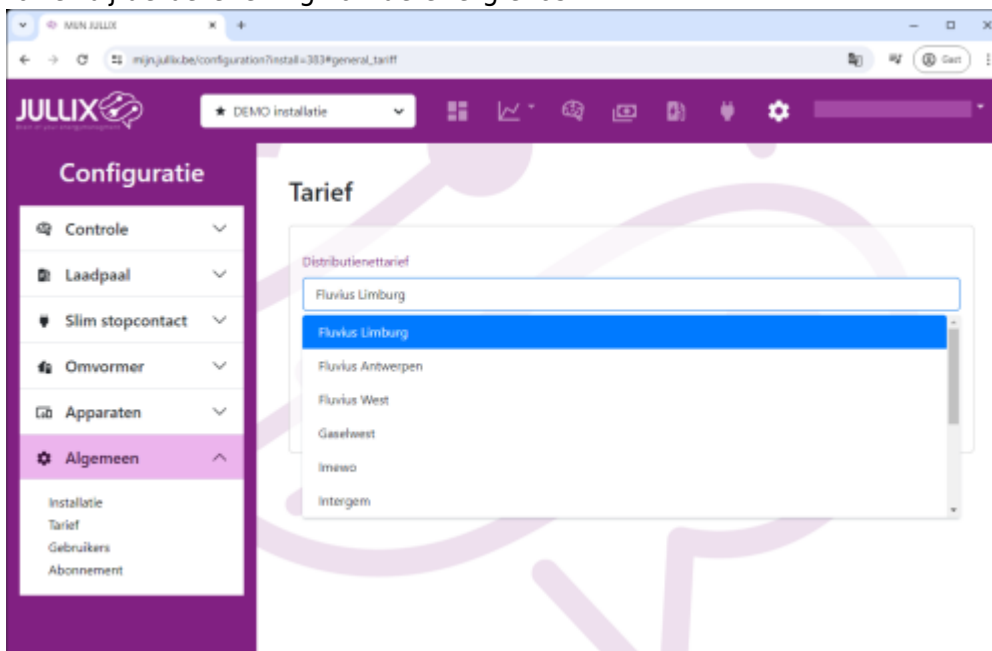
MIJN JULLIX

mijn.jullix.be/configuration?install=383#general_tariff

Gast

JULLIX

DEMO installatie

Configuratie

Controle

Laadpaal

Slim stopcontact

Omvormer

Apparaten

Algemeen

Installatie
Tarief
Gebruikers
Abonnement

Tarief

Distributienettarief

Fluvius Limburg

Fluvius Limburg
Fluvius Antwerpen
Fluvius West
Gaselwest
Imewo
Intergem